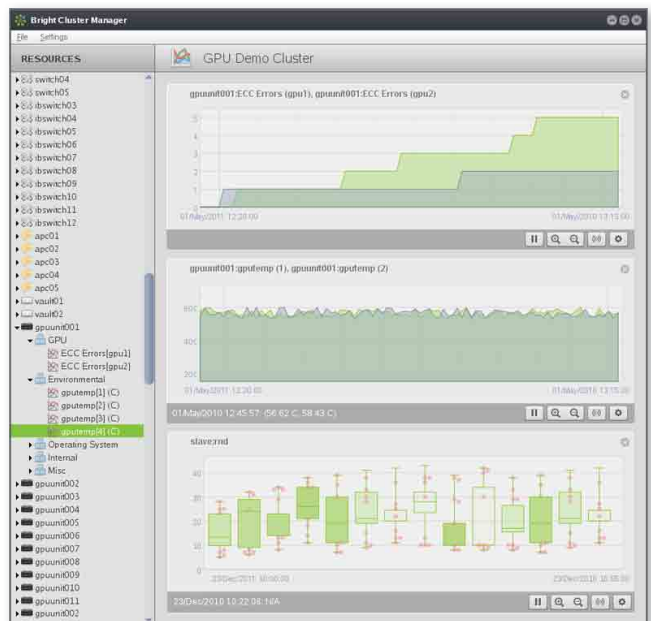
Bright Cluster Manager

File Settings

RESOURCES

switch04
switch05
ibswitch03
ibswitch04
ibswitch05
ibswitch06
ibswitch07
ibswitch08
ibswitch09
ibswitch10
ibswitch11
ibswitch12
apc01
apc02
apc03
apc04
apc05
vault01
vault02
gpuunit001
GPU
ECC Errors[gpu1]
ECC Errors[gpu2]
Environmental
gputemp[1] (C)
gputemp[2] (C)
gputemp[3] (C)
gputemp[4] (C)
Operating System
Internal
Misc
gpuunit002
gpuunit003
gpuunit004
gpuunit005
gpuunit006
gpuunit007
gpuunit008
gpuunit009
gpuunit010
gpuunit011
gpuunit002

GPU Demo Cluster

gpuunit001:ECC Errors (gpu1), gpuunit001:ECC Errors (gpu2)

5
4
3
2
1
0

01/May/2011 12:20:00
01/May/2010 13:15:00

gpuunit001:gputemp (1), gpuunit001:gputemp (2)

600
400
200

01/May/2011 12:30:00
01/May/2010 13:15:00

01/May/2010 12:45:57 (56.62 C, 58.43 C)

slave:md

40
30
20
10
0

23/Dec/2011 10:00:00
23/Dec/2010 10:55:00

23/Dec/2010 10:22:04: N/A